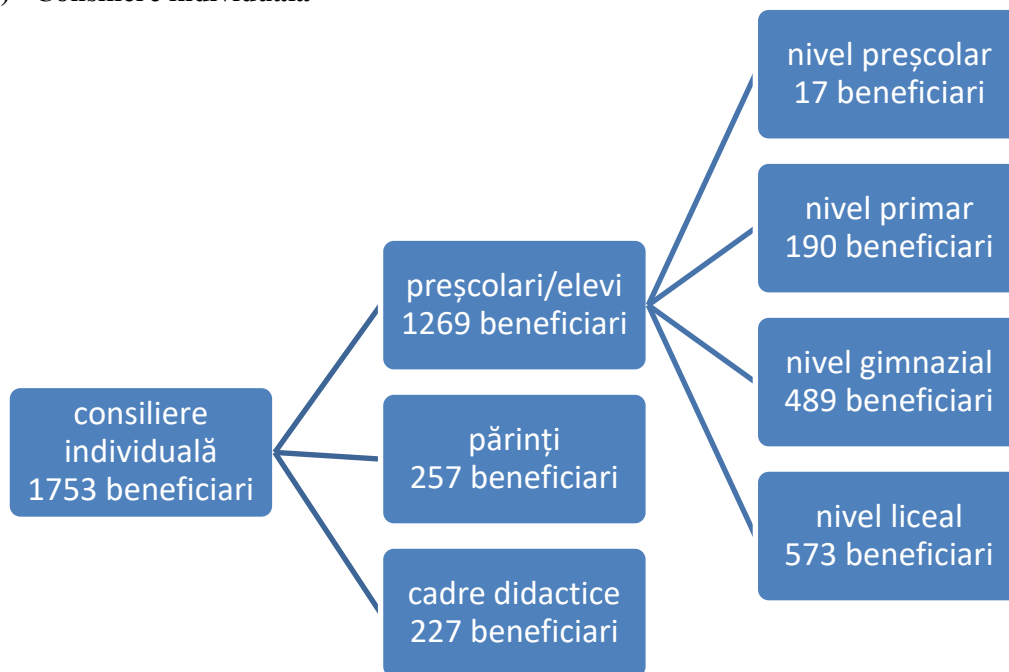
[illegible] Consiliere individuală

consiliere individuală 1753 beneficiari

preșcolari/elevi 1269 beneficiari

părinți 257 beneficiari

cadre didactice 227 beneficiari

nivel preșcolar 17 beneficiari

nivel primar 190 beneficiari

nivel gimnazial 489 beneficiari

nivel liceal 573 beneficiari